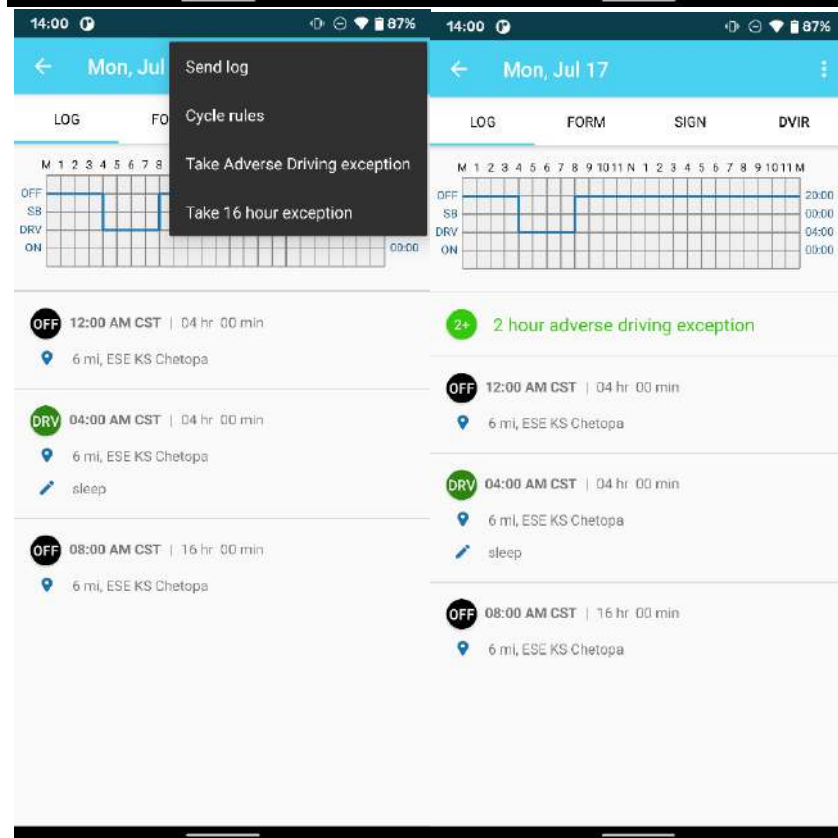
14:00 87%

Mon, Jul

Send log

Cycle rules

Take Adverse Driving exception

Take 16 hour exception

LOG FO

M 1 2 3 4 5 6 7 8

OFF
SB
DRV
ON

00:00

OFF 12:00 AM CST | 04 hr 00 min

6 mi, ESE KS Chetopa

DRV 04:00 AM CST | 04 hr 00 min

6 mi, ESE KS Chetopa

sleep

OFF 08:00 AM CST | 16 hr 00 min

6 mi, ESE KS Chetopa

14:00 87%

Mon, Jul 17

LOG FORM SIGN DVIR

M 1 2 3 4 5 6 7 8 9 10 11 N 1 2 3 4 5 6 7 8 9 10 11 M

OFF 20:00
SB 00:00
DRV 04:00
ON 00:00

2+ 2 hour adverse driving exception

OFF 12:00 AM CST | 04 hr 00 min

6 mi, ESE KS Chetopa

DRV 04:00 AM CST | 04 hr 00 min

6 mi, ESE KS Chetopa

sleep

OFF 08:00 AM CST | 16 hr 00 min

6 mi, ESE KS Chetopa